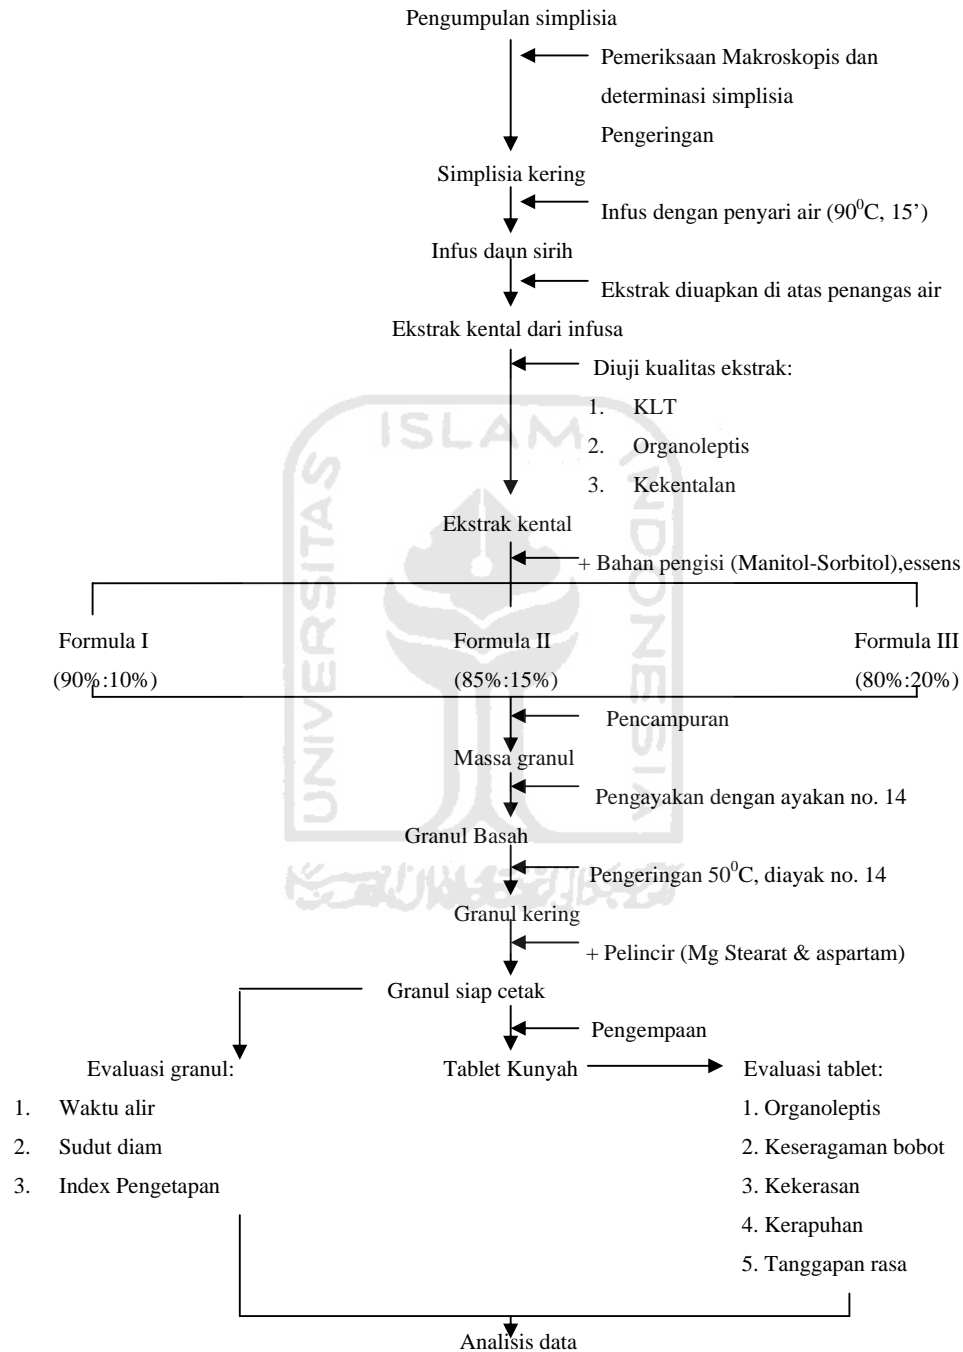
Pengumpulan simplisia

Pemeriksaan Makroskopis dan determinasi simplisia

Pengeringan

Simplisia kering

Infus dengan penyari air ($90^0$C, 15')

Infus daun sirih

Ekstrak diuapkan di atas penangas air

Ekstrak kental dari infusa

Diuji kualitas ekstrak:

1. KLT
2. Organoleptis
3. Kekentalan

Ekstrak kental

+ Bahan pengisi (Manitol-Sorbitol),essens

Formula I (90%:10%)

Formula II (85%:15%)

Formula III (80%:20%)

Pencampuran

Massa granul

Pengayakan dengan ayakan no. 14

Granul Basah

Pengeringan $50^0$C, diayak no. 14

Granul kering

+ Pelincir (Mg Stearat & aspartam)

Granul siap cetak

Pengempaan

Evaluasi granul:

1. Waktu alir
2. Sudut diam
3. Index Pengetapan

Tablet Kunyah

Evaluasi tablet:

1. Organoleptis
2. Keseragaman bobot
3. Kekerasan
4. Kerapuhan
5. Tanggapan rasa

Analisis data